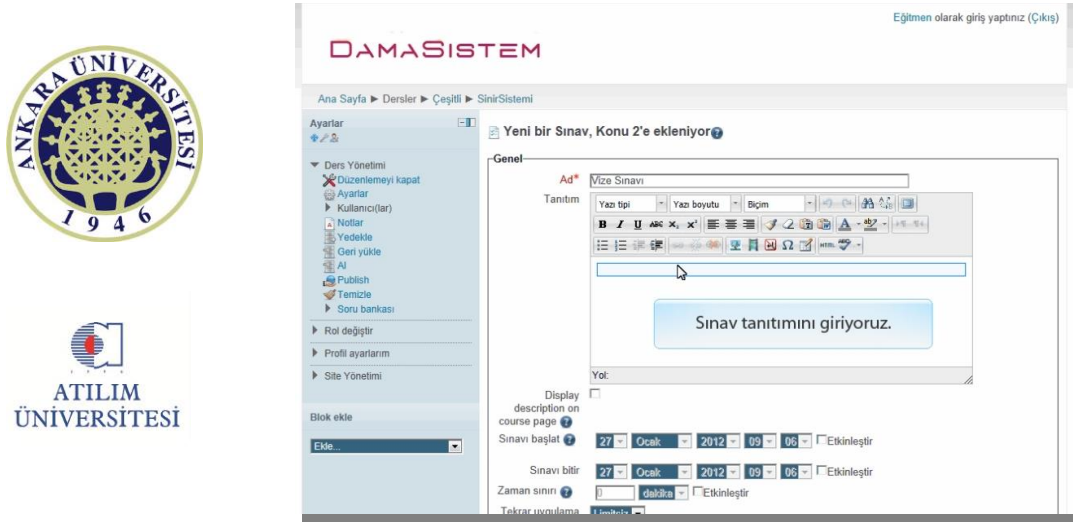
ANKARA ÜNİVERSİTESİ
1946

ATILIM
ÜNİVERSİTESİ

Eğitmen olarak giriş yaptınız (Çıkış)

DAMASİSTEM

Ana Sayfa ► Dersler ► Çeşitli ► SinirSistemi

Ayarlar

Ders Yönetimi
Düzenlemeyi kapat
Ayarlar
Kullanıcı(lar)
Notlar
Yedekle
Geri yükle
Al
Publish
Temizle
Soru bankası

Rol değiştir

Profil ayarlarım

Site Yönetimi

Blok ekle

Ekle...

Yeni bir Sınav, Konu 2'e ekleniyor

Genel

Ad* Vize Sınavı

Tanıtım

Yazı tipi | Yazı boyutu | Biçim

Sınav tanıtımını giriyoruz.

Yol:

Display description on course page

Sınavı başlat 27 Ocak 2012 09 06 Etkinleştir

Sınavı bitir 27 Ocak 2012 09 06 Etkinleştir

Zaman sınırı 0 dakika Etkinleştir

Tekrar uygulama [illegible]